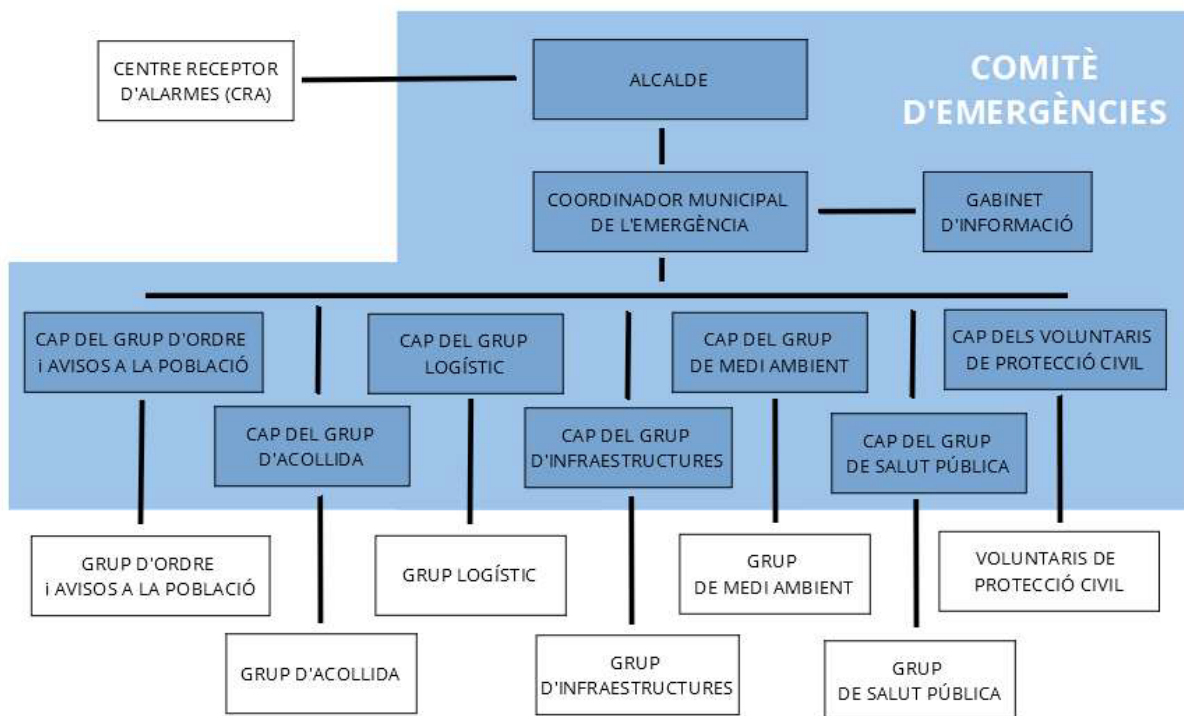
CENTRE RECEPTOR D'ALARMES (CRA)

ALCALDE

COMITÈ D'EMERGÈNCIES

COORDINADOR MUNICIPAL DE L'EMERGÈNCIA

GABINET D'INFORMACIÓ

CAP DEL GRUP D'ORDRE i AVISOS A LA POBLACIÓ

CAP DEL GRUP LOGÍSTIC

CAP DEL GRUP DE MEDI AMBIENT

CAP DELS VOLUNTARIS DE PROTECCIÓ CIVIL

CAP DEL GRUP D'ACOLLIDA

CAP DEL GRUP D'INFRAESTRUCTURES

CAP DEL GRUP DE SALUT PÚBLICA

GRUP D'ORDRE i AVISOS A LA POBLACIÓ

GRUP LOGÍSTIC

GRUP DE MEDI AMBIENT

VOLUNTARIS DE PROTECCIÓ CIVIL

GRUP D'ACOLLIDA

GRUP D'INFRAESTRUCTURES

GRUP DE SALUT PÚBLICA